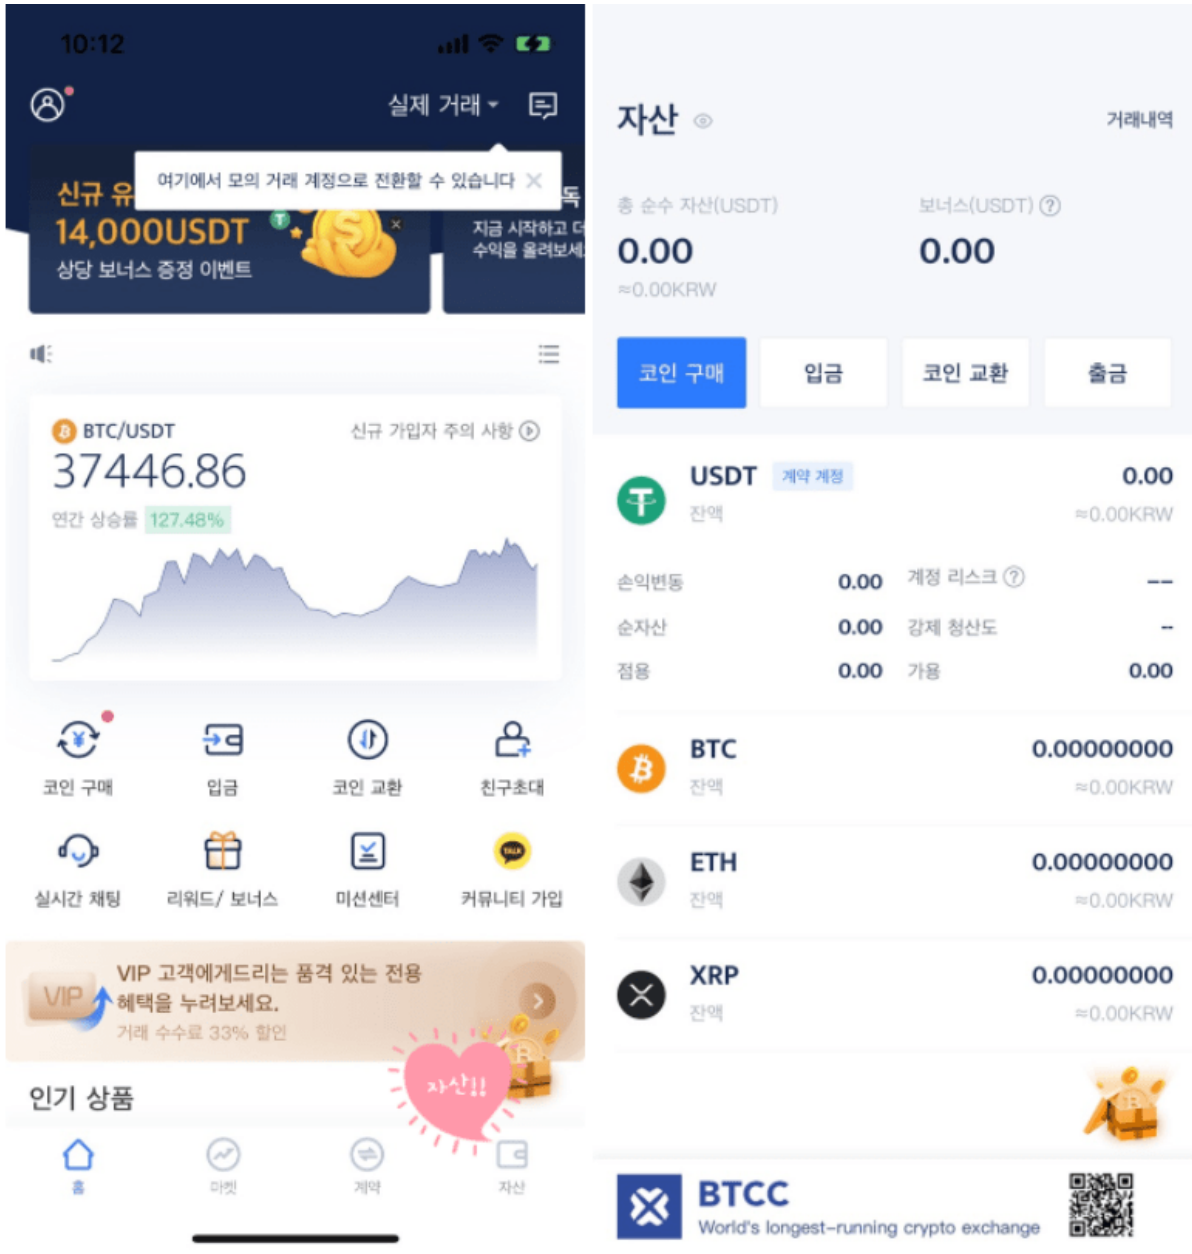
10:12

실제 거래

여기에서 모의 거래 계정으로 전환할 수 있습니다

신규 유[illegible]
14,000USDT
상당 보너스 증정 이벤트

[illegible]독
지금 시작하고 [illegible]
수익을 올려보세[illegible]

BTC/USDT
신규 가입자 주의 사항
37446.86
연간 상승률 127.48%

코인 구매
입금
코인 교환
친구초대
실시간 채팅
리워드/ 보너스
미션센터
커뮤니티 가입

VIP
VIP 고객에게드리는 품격 있는 전용 혜택을 누려보세요.
거래 수수료 33% 할인

인기 상품
자산!!

홈
마켓
계약
자산

자산
거래내역
총 순수 자산(USDT)
0.00
≈0.00KRW
보너스(USDT)
0.00

코인 구매
입금
코인 교환
출금

USDT 계약 계정
잔액
0.00
≈0.00KRW
손익변동 0.00
계정 리스크 --
순자산 0.00
강제 청산도 -
점용 0.00
가용 0.00

BTC
잔액
0.00000000
≈0.00KRW

ETH
잔액
0.00000000
≈0.00KRW

XRP
잔액
0.00000000
≈0.00KRW

BTCC
World's longest-running crypto exchange